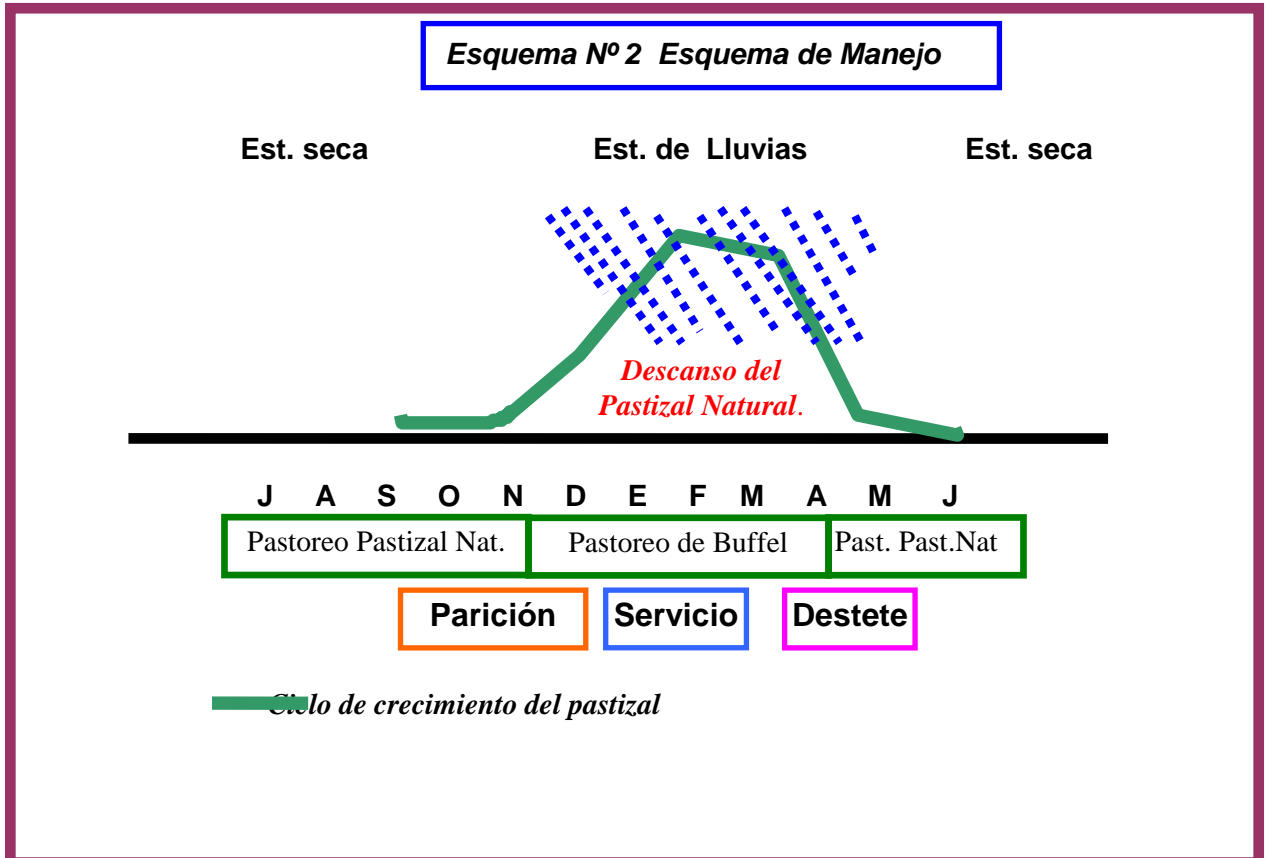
Esquema Nº 2 Esquema de Manejo

Est. seca

Est. de Lluvias

Est. seca

Descanso del Pastizal Natural.

J A S O N D E F M A M J

Pastoreo Pastizal Nat.

Pastoreo de Buffel

Past. Past.Nat

Parición

Servicio

Destete

Ciclo de crecimiento del pastizal